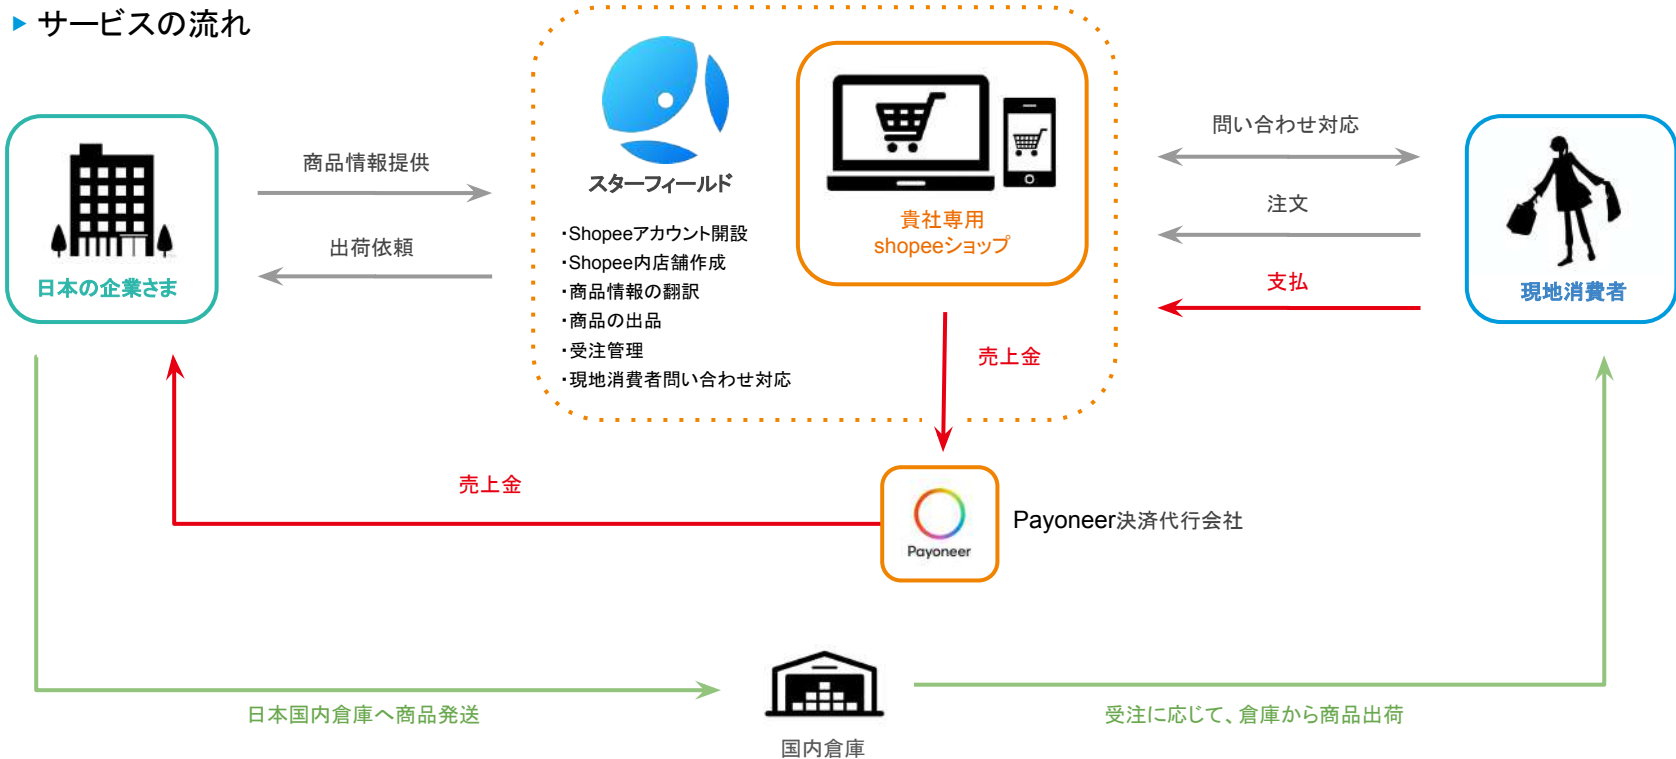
▸ サービスの流れ

日本の企業さま

商品情報提供

出荷依頼

スターフィールド

・Shopeeアカウント開設
・Shopee内店舗作成
・商品情報の翻訳
・商品の出品
・受注管理
・現地消費者問い合わせ対応

貴社専用
shopeeショップ

売上金

問い合わせ対応

注文

支払

現地消費者

売上金

Payoneer

Payoneer決済代行会社

日本国内倉庫へ商品発送

国内倉庫

受注に応じて、倉庫から商品出荷